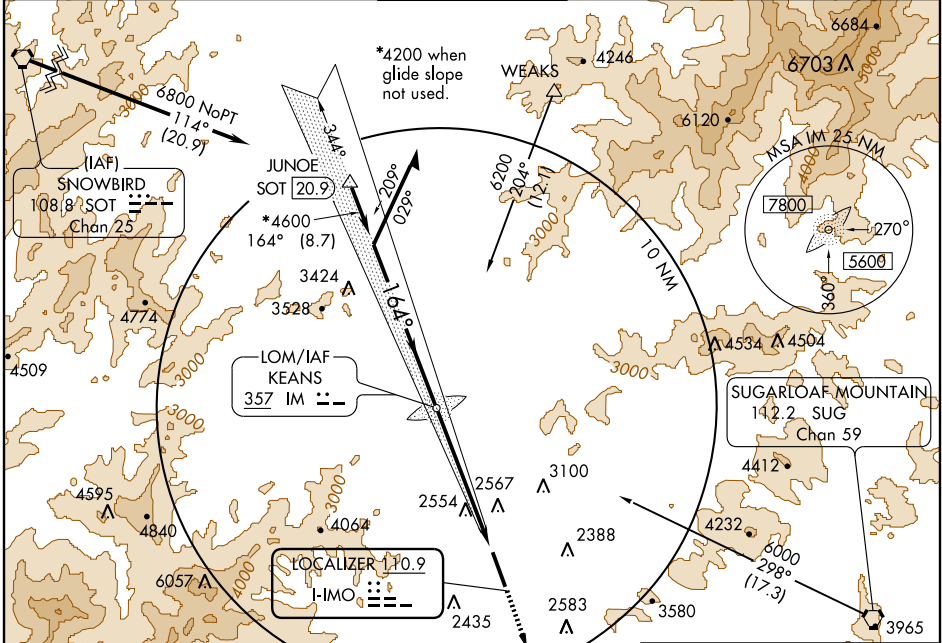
*4200 when glide slope not used.

WEAKS

4246

6684

6703

6800 NoPT
114°
(20.9)

(IAF)
SNOWBIRD
108.8 SOT
Chan 25

JUNOE
SOT 20.9

344°

209°

029°

*4600
164° (8.7)

6200
204°
(12.1)

3000

6120

MSA IM 25 NM

7800

270°

5600

360°

10 NM

3424

3528

164°

4774

4509

LOM/IAF
KEANS
357 IM

4534

4504

3000

SUGARLOAF MOUNTAIN
112.2 SUG
Chan 59

3000

3100

2567

2554

4412

4595

4840

3000

4064

2388

4232

6000
298°
(17.3)

6057

4000

LOCALIZER 110.9
I-IMO

2435

2583

3580

3965

5000

4000